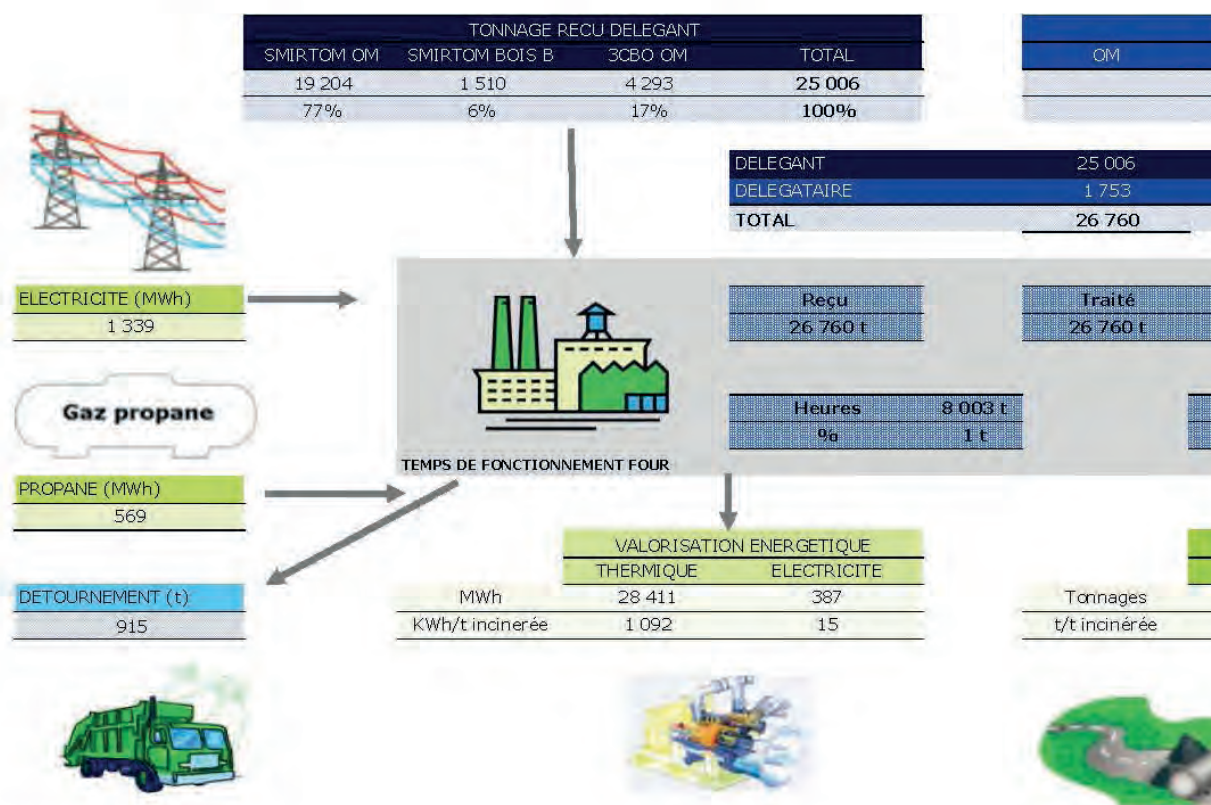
| TONNAGE RECU DELEGANT | | | |
|---|---|---|---|
| SMIRTOM OM | SMIRTOM BOIS B | 3CBO OM | TOTAL |
| 19 204 | 1 510 | 4 293 | 25 006 |
| 77% | 6% | 17% | 100% |

OM

| | |
|---|---|
| DELEGANT | 25 006 |
| DELEGATAIRE | 1 753 |
| TOTAL | 26 760 |

ELECTRICITE (MWh)
1 339

Gaz propane

PROPANE (MWh)
569

DETOURNEMENT (t)
915

| Reçu |
|---|
| 26 760 t |

| Traité |
|---|
| 26 760 t |

| Heures | 8 003 t |
|---|---|
| % | 1 t |

TEMPS DE FONCTIONNEMENT FOUR

| | VALORISATION ENERGETIQUE | |
|---|---|---|
| | THERMIQUE | ELECTRICITE |
| MWh | 28 411 | 387 |
| KWh/t incinerée | 1 092 | 15 |

Tonnages
t/t incinérée